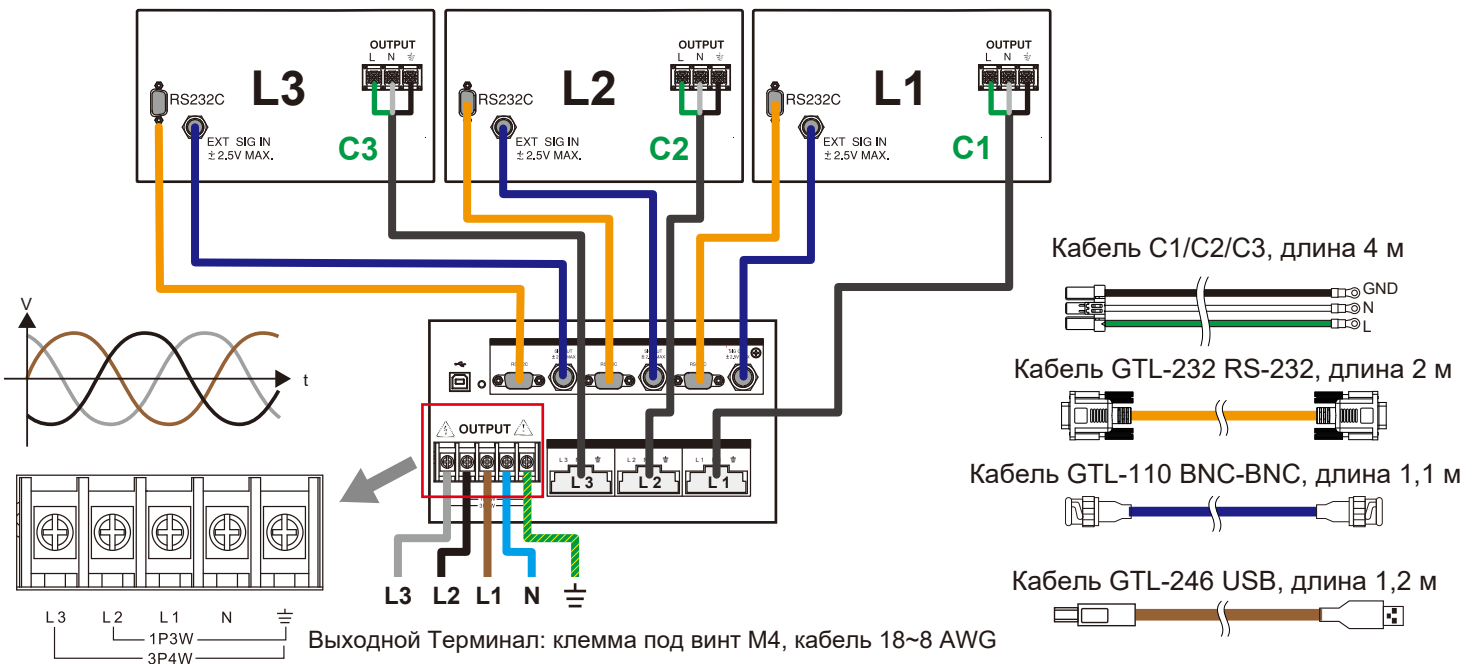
OUTPUT
L N ⏚
RS232C
L3
EXT SIG IN
± 2.5V MAX.
C3

OUTPUT
L N ⏚
RS232C
L2
EXT SIG IN
± 2.5V MAX.
C2

OUTPUT
L N ⏚
RS232C
L1
EXT SIG IN
± 2.5V MAX.
C1

Кабель C1/C2/C3, длина 4 м
GND
N
L

Кабель GTL-232 RS-232, длина 2 м

Кабель GTL-110 BNC-BNC, длина 1,1 м

Кабель GTL-246 USB, длина 1,2 м

V
t

OUTPUT

L 3 ⏚
L 3
L 2 ⏚
L 2
L 1 ⏚
L 1

L3 L2 L1 N ⏚

L 3 L 2 L 1 N ⏚
1P3W
3P4W

Выходной Терминал: клемма под винт M4, кабель 18~8 AWG